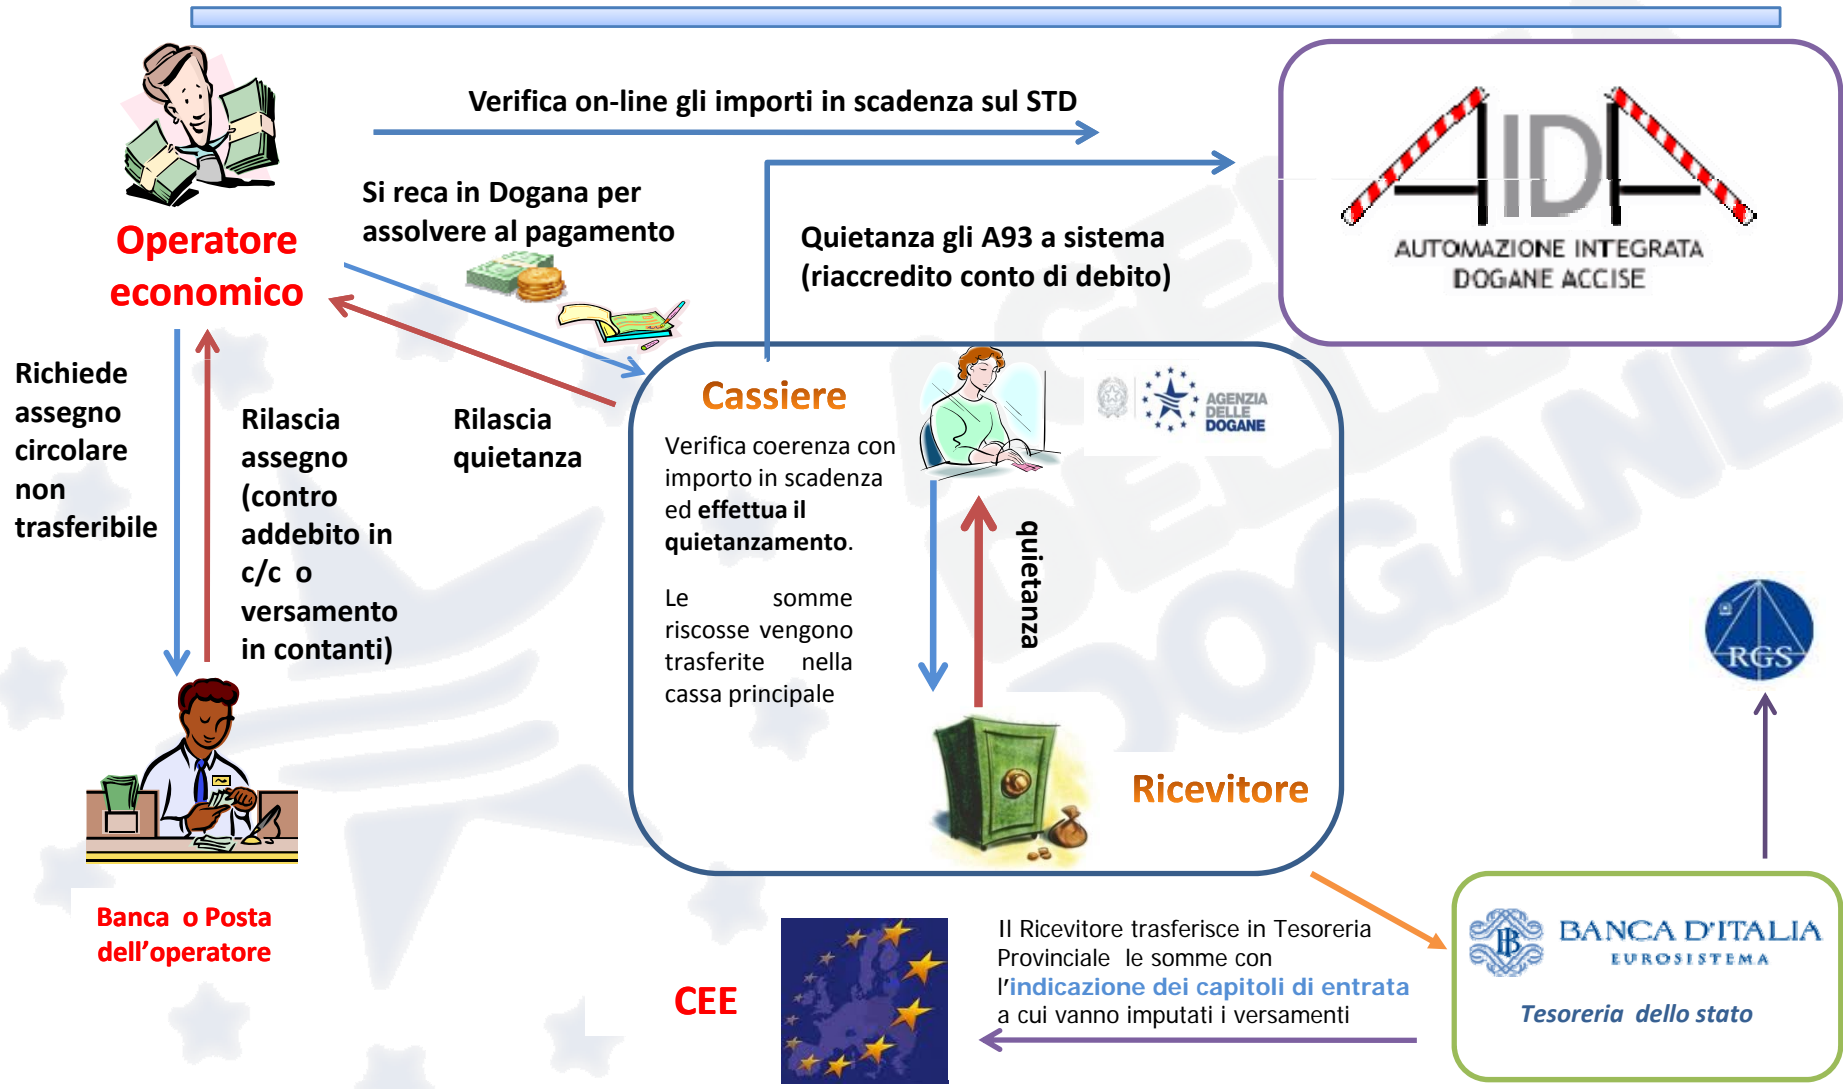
Verifica on-line gli importi in scadenza sul STD

Si reca in Dogana per assolvere al pagamento

Quietanza gli A93 a sistema (riaccredito conto di debito)

AIDA
AUTOMAZIONE INTEGRATA DOGANE ACCISE

Operatore economico

Richiede assegno circolare non trasferibile

Rilascia assegno (contro addebito in c/c o versamento in contanti)

Rilascia quietanza

Cassiere

AGENZIA DELLE DOGANE

Verifica coerenza con importo in scadenza ed effettua il quietanzamento.

Le somme riscosse vengono trasferite nella cassa principale

quietanza

Ricevitore

RGS

Banca o Posta dell'operatore

CEE

Il Ricevitore trasferisce in Tesoreria Provinciale le somme con l'indicazione dei capitoli di entrata a cui vanno imputati i versamenti

BANCA D'ITALIA
EUROSISTEMA
Tesoreria dello stato